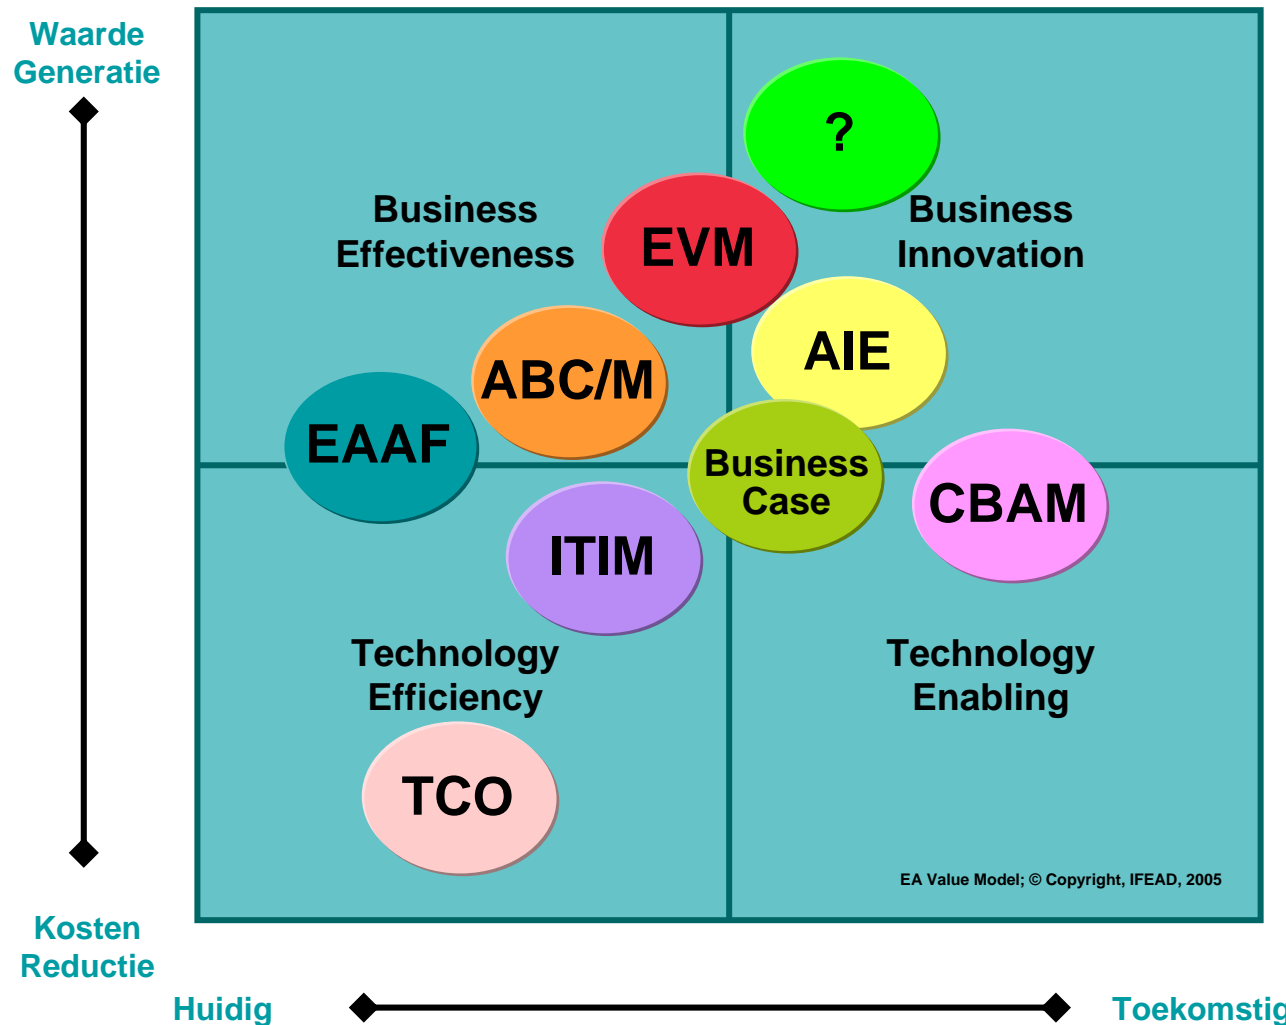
Waarde Generatie

Business Effectiveness

EVM

?

Business Innovation

AIE

ABC/M

EAAF

Business Case

CBAM

ITIM

Technology Efficiency

Technology Enabling

TCO

EA Value Model; © Copyright, IFEAD, 2005

Kosten Reductie

Huidig

Toekomstig